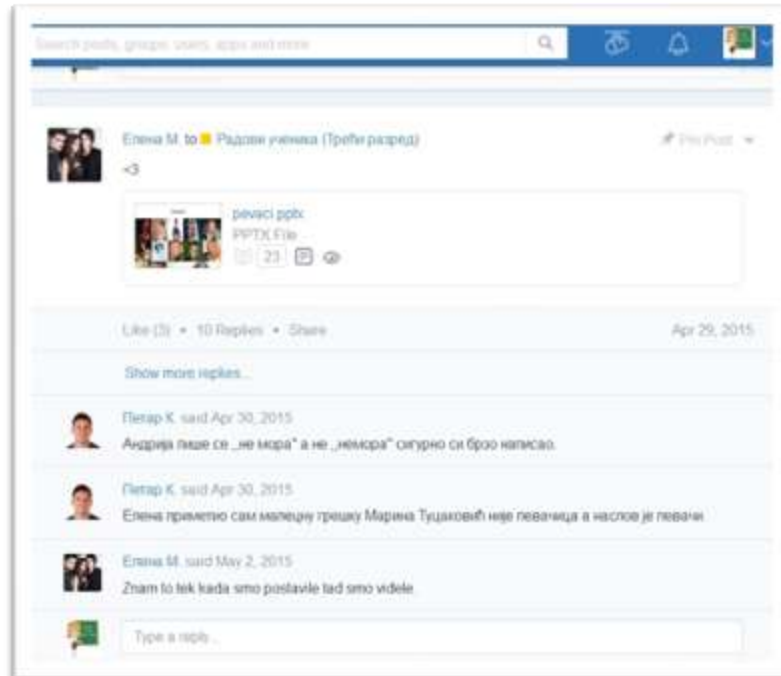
Search posts, groups, users, apps and more

Елена М. to Радови ученика (Трећи разред)

Pin Post

<3

pevaci.pptx
PPTX File

23

Like (3) • 10 Replies • Share

Apr 29, 2015

Show more replies...

Петар К. said Apr 30, 2015
Андрија пише се „не мора" а не „немора" сигурно си брзо написао.

Петар К. said Apr 30, 2015
Елена приметио сам малецну грешку Марина Тущаковић није певачица а наслов је певачи.

Елена М. said May 2, 2015
Znam to tek kada smo postavile tad smo videle.

Type a reply...